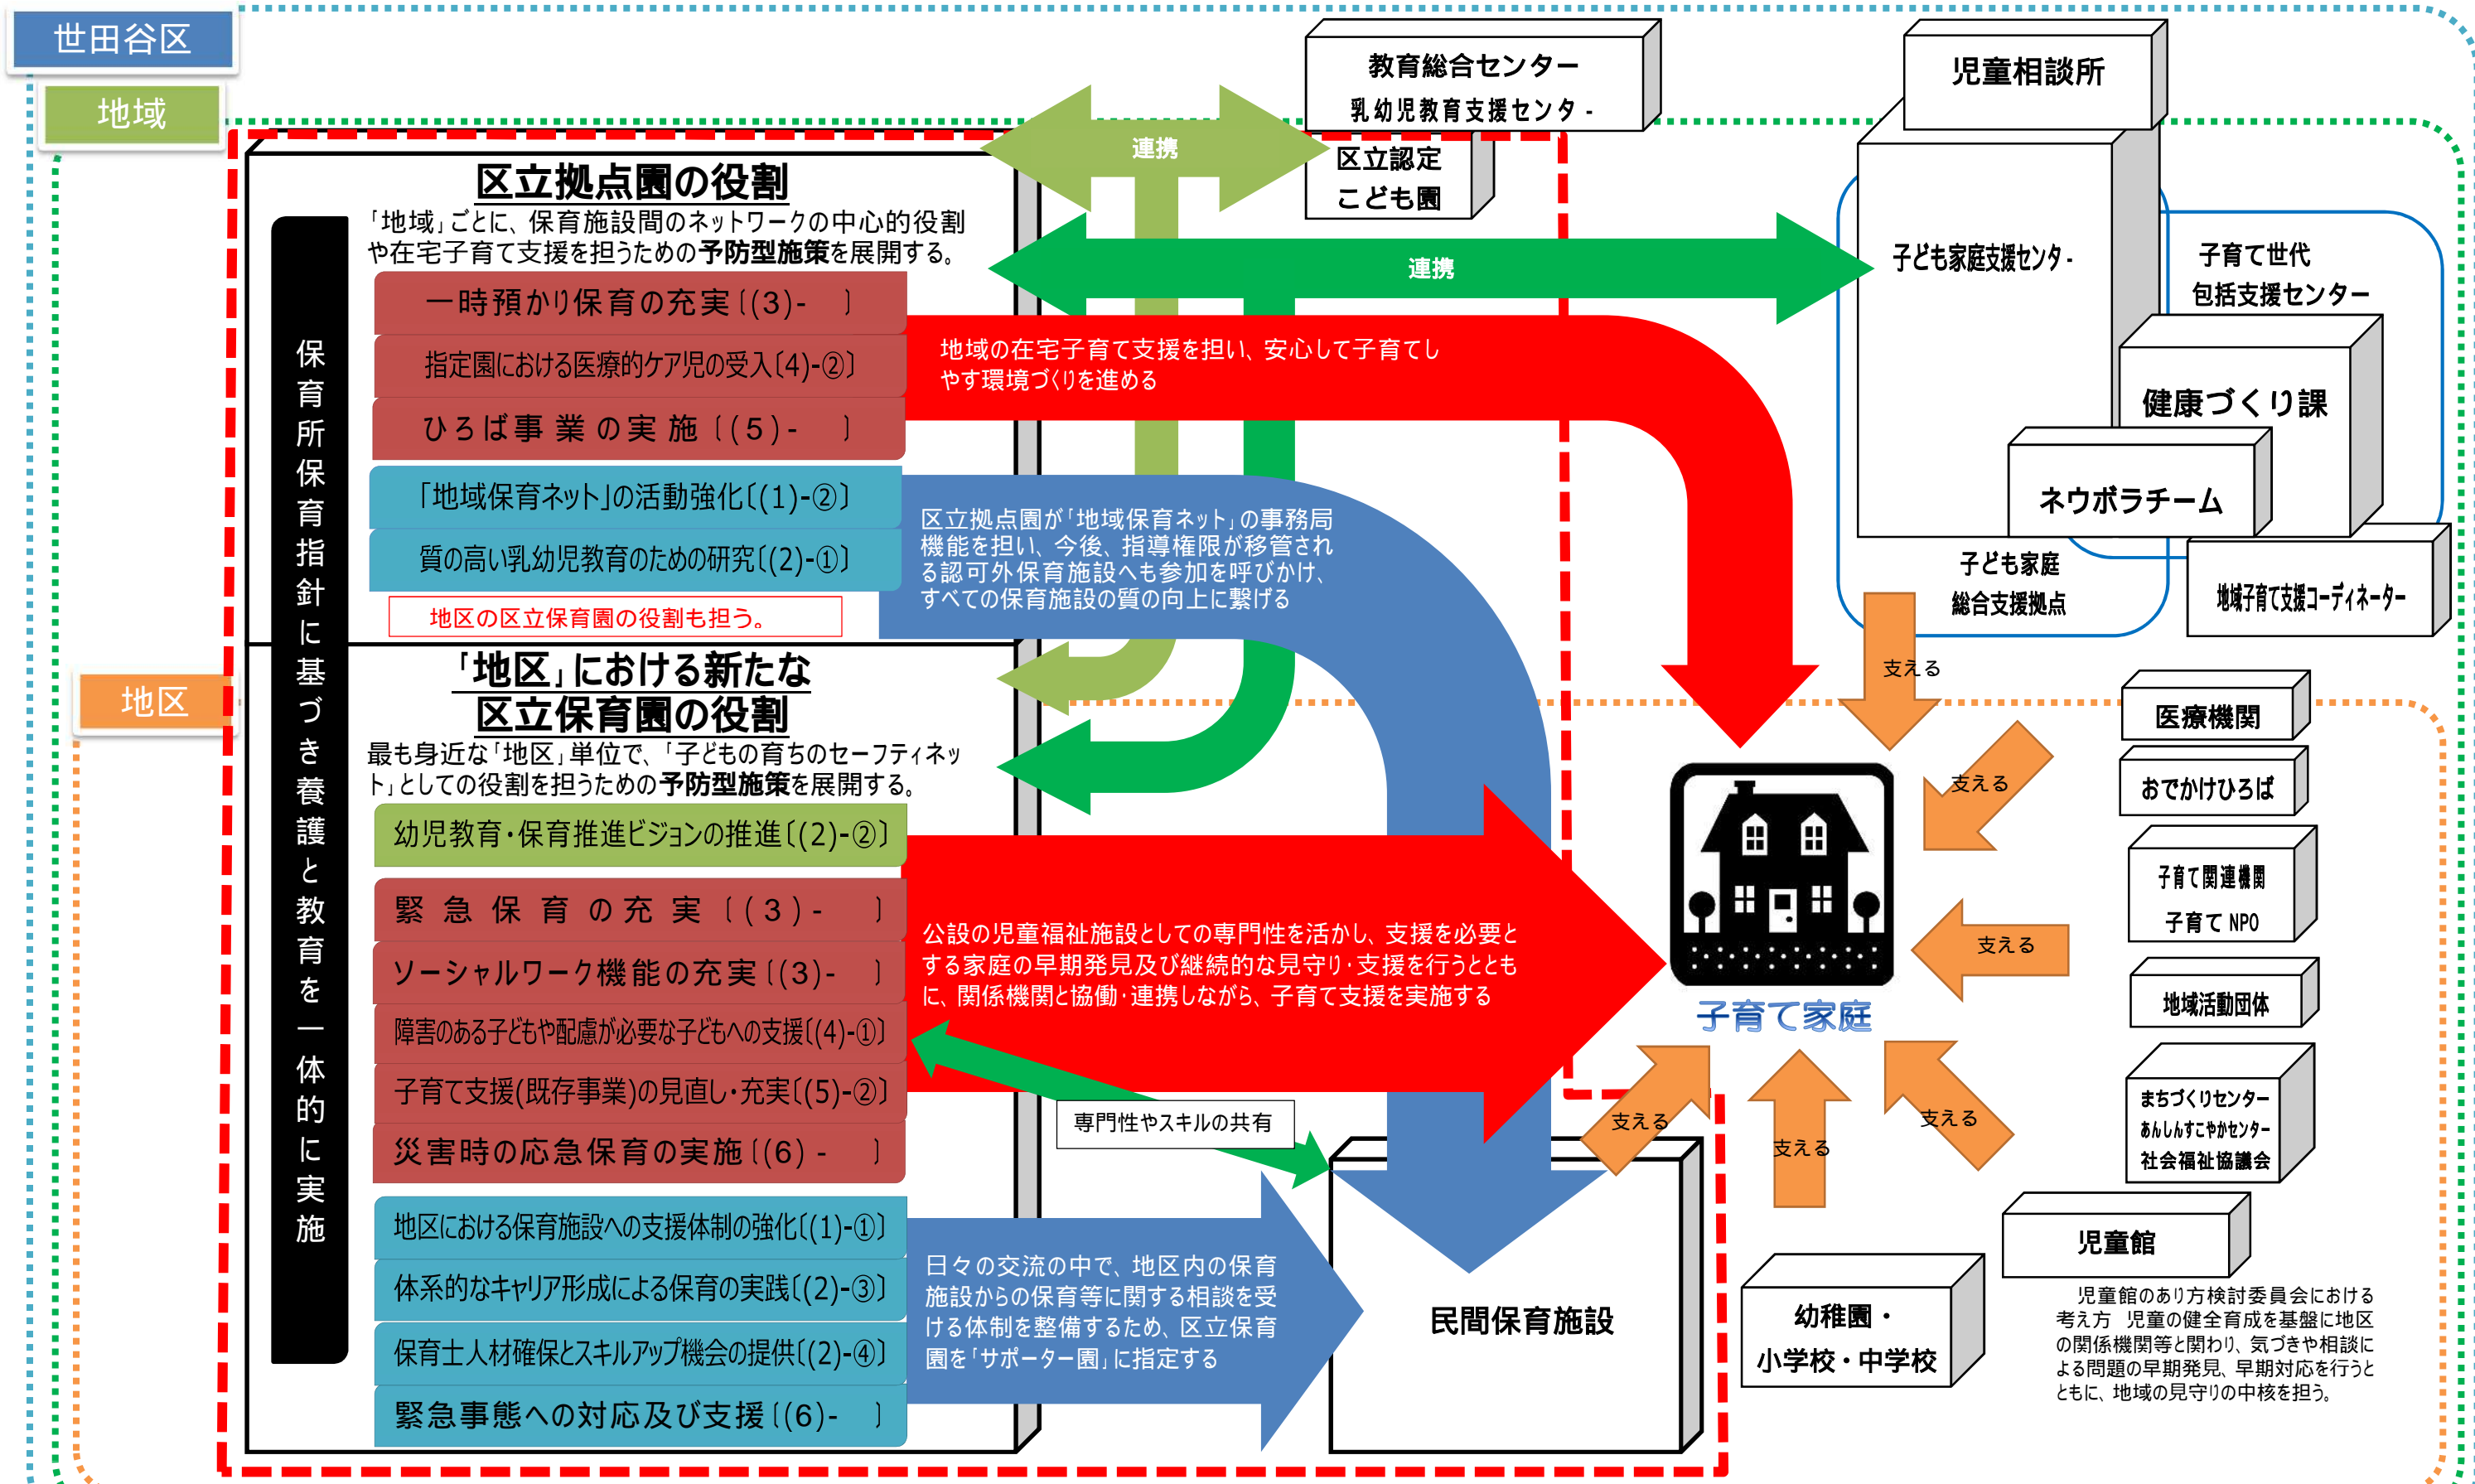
世田谷区

地域

区立拠点園の役割

「地域」ごとに、保育施設間のネットワークの中心的役割や在宅子育て支援を担うための予防型施策を展開する。

一時預かり保育の充実〔(3)- 〕

指定園における医療的ケア児の受入〔(4)-②〕

ひろば事業の実施〔(5)- 〕

「地域保育ネット」の活動強化〔(1)-②〕

質の高い乳幼児教育のための研究〔(2)-①〕

地区の区立保育園の役割も担う。

保育所保育指針に基づき養護と教育を一体的に実施

地区

「地区」における新たな区立保育園の役割

最も身近な「地区」単位で、「子どもの育ちのセーフティネット」としての役割を担うための予防型施策を展開する。

幼児教育・保育推進ビジョンの推進〔(2)-②〕

緊急保育の充実〔(3)- 〕

ソーシャルワーク機能の充実〔(3)- 〕

障害のある子どもや配慮が必要な子どもへの支援〔(4)-①〕

子育て支援(既存事業)の見直し・充実〔(5)-②〕

災害時の応急保育の実施〔(6)- 〕

地区における保育施設への支援体制の強化〔(1)-①〕

体系的なキャリア形成による保育の実践〔(2)-③〕

保育士人材確保とスキルアップ機会の提供〔(2)-④〕

緊急事態への対応及び支援〔(6)- 〕

教育総合センター
乳幼児教育支援センター

区立認定こども園

連携

連携

児童相談所

子ども家庭支援センター

子育て世代包括支援センター

健康づくり課

ネウボラチーム

子ども家庭総合支援拠点

地域子育て支援コーディネーター

地域の在宅子育て支援を担い、安心して子育てしやすい環境づくりを進める

区立拠点園が「地域保育ネット」の事務局機能を担い、今後、指導権限が移管される認可外保育施設へも参加を呼びかけ、すべての保育施設の質の向上に繋げる

公設の児童福祉施設としての専門性を活かし、支援を必要とする家庭の早期発見及び継続的な見守り・支援を行うとともに、関係機関と協働・連携しながら、子育て支援を実施する

専門性やスキルの共有

日々の交流の中で、地区内の保育施設からの保育等に関する相談を受ける体制を整備するため、区立保育園を「サポーター園」に指定する

民間保育施設

子育て家庭

支える

支える

支える

支える

支える

支える

支える

医療機関

おでかけひろば

子育て関連機関
子育てNPO

地域活動団体

まちづくりセンター
あんしんすこやかセンター
社会福祉協議会

児童館

幼稚園・
小学校・中学校

児童館のあり方検討委員会における考え方　児童の健全育成を基盤に地区の関係機関等と関わり、気づきや相談による問題の早期発見、早期対応を行うとともに、地域の見守りの中核を担う。